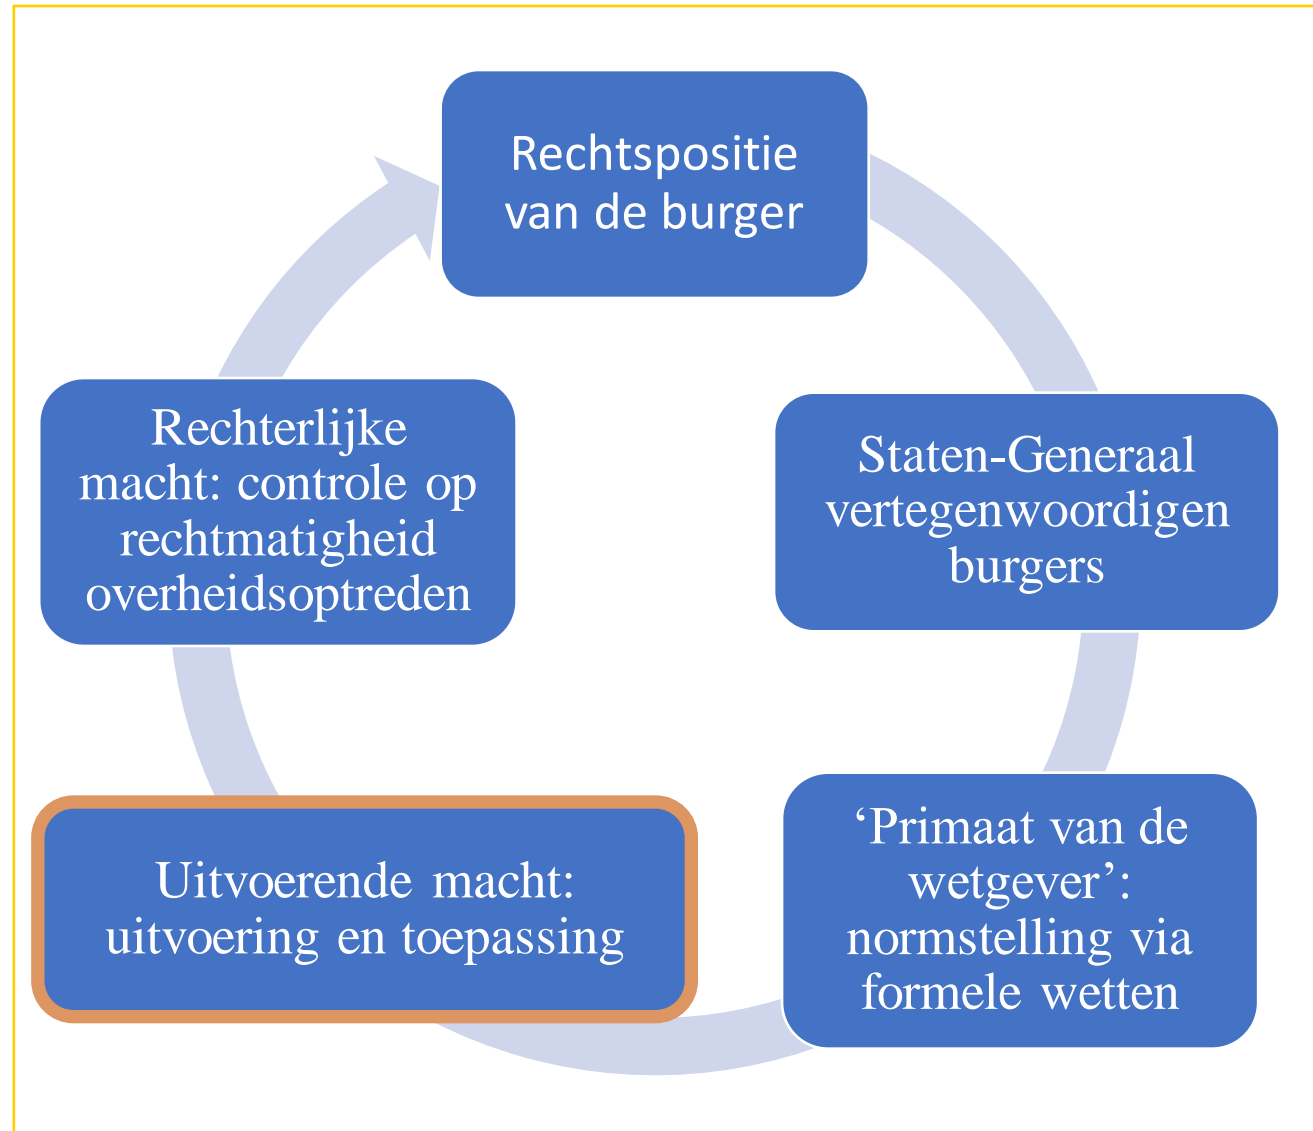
Rechtspositie van de burger

Staten-Generaal vertegenwoordigen burgers

'Primaat van de wetgever': normstelling via formele wetten

Uitvoerende macht: uitvoering en toepassing

Rechterlijke macht: controle op rechtmatigheid overheidsoptreden